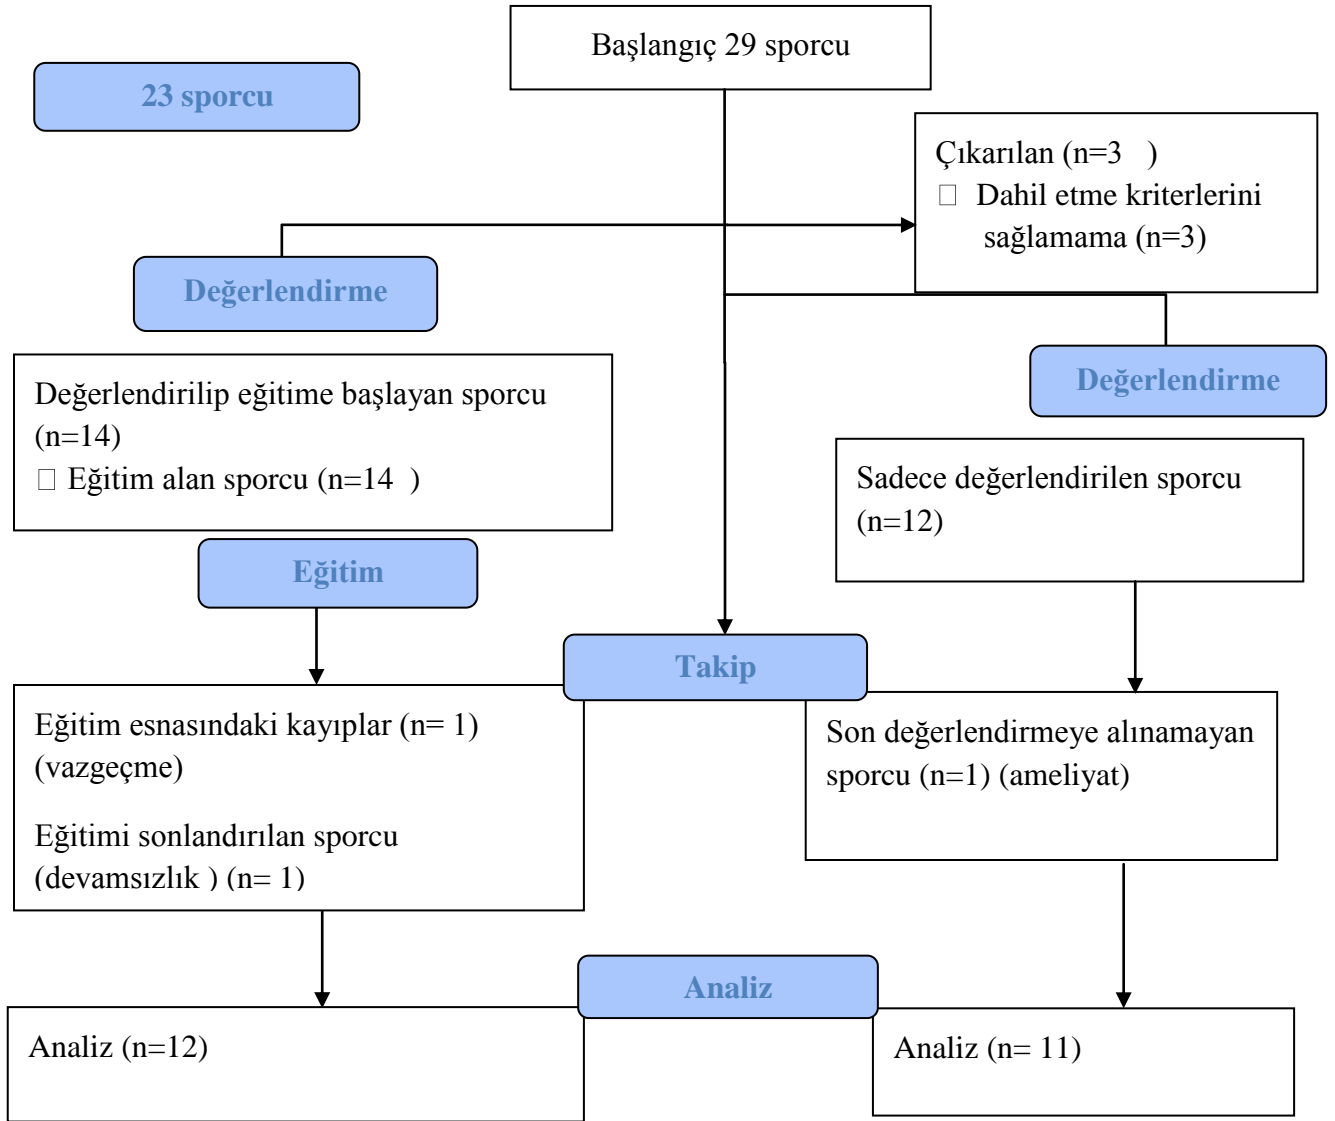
Başlangıç 29 sporcu

23 sporcu

Çıkarılan (n=3 )
□ Dahil etme kriterlerini sağlamama (n=3)

Değerlendirme

Değerlendirme

Değerlendirilip eğitime başlayan sporcu (n=14)
□ Eğitim alan sporcu (n=14 )

Sadece değerlendirilen sporcu (n=12)

Eğitim

Takip

Eğitim esnasındaki kayıplar (n= 1) (vazgeçme)

Eğitimi sonlandırılan sporcu (devamsızlık ) (n= 1)

Son değerlendirmeye alınamayan sporcu (n=1) (ameliyat)

Analiz

Analiz (n=12)

Analiz (n= 11)